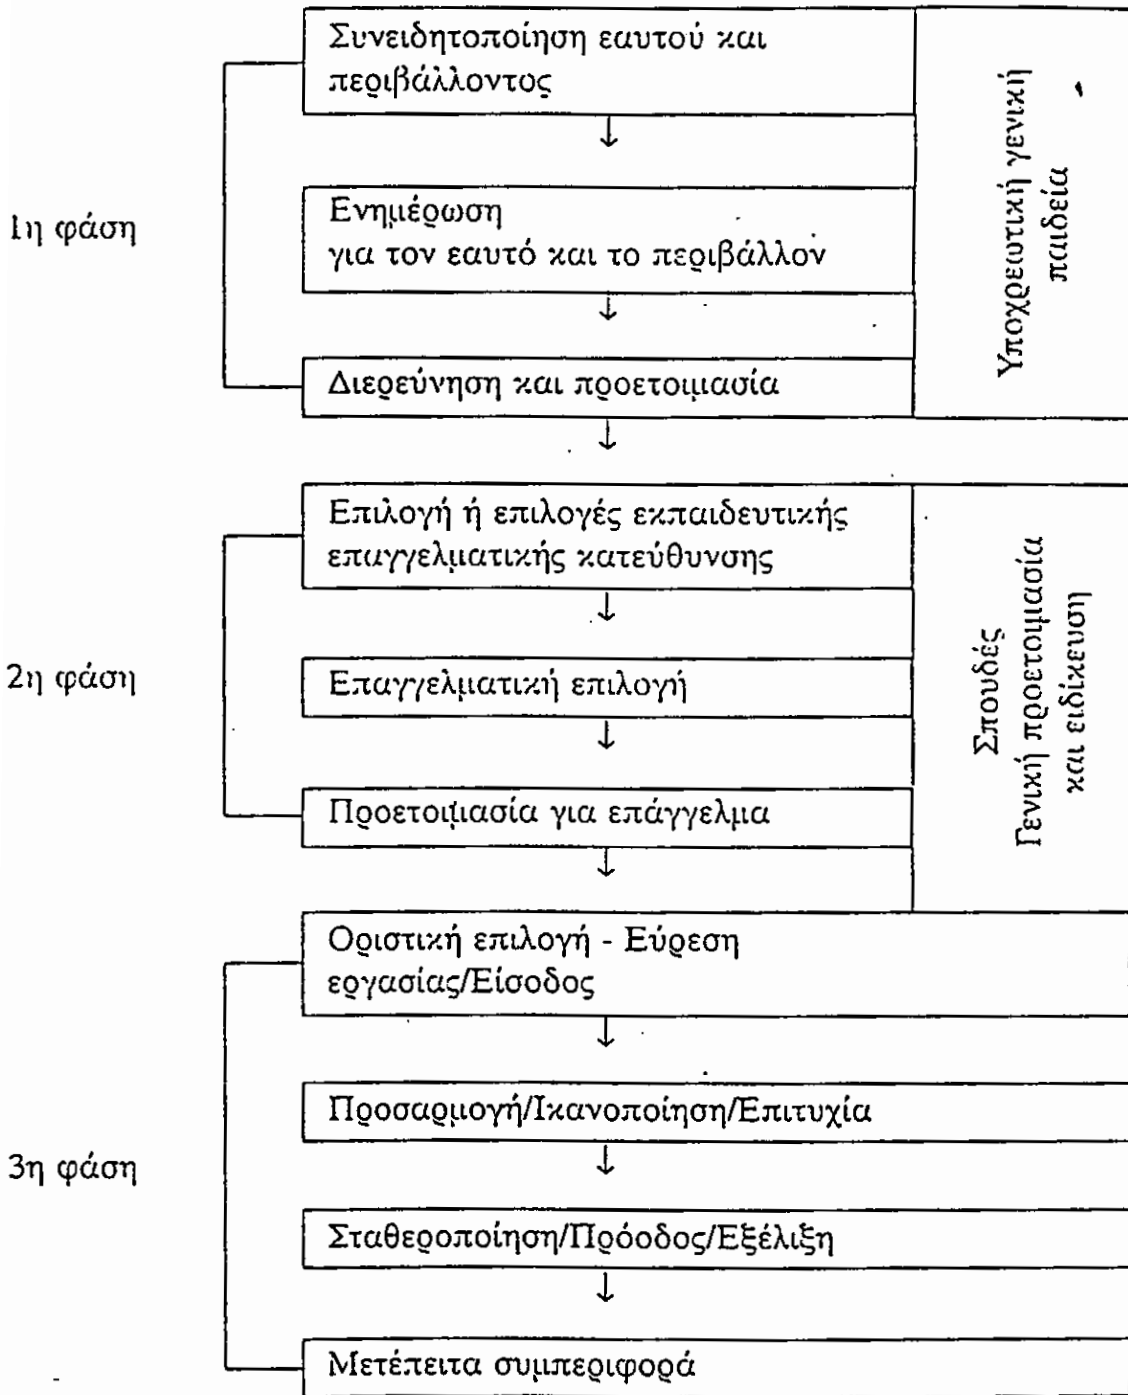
1η φάση

Συνειδητοποίηση εαυτού και περιβάλλοντος

Ενημέρωση για τον εαυτό και το περιβάλλον

Διερεύνηση και προετοιμασία

Υποχρεωτική γενική παιδεία

2η φάση

Επιλογή ή επιλογές εκπαιδευτικής επαγγελματικής κατεύθυνσης

Επαγγελματική επιλογή

Προετοιμασία για επάγγελμα

Σπουδές Γενική προετοιμασία και ειδίκευση

3η φάση

Οριστική επιλογή - Εύρεση εργασίας/Είσοδος

Προσαρμογή/Ικανοποίηση/Επιτυχία

Σταθεροποίηση/Πρόοδος/Εξέλιξη

Μετέπειτα συμπεριφορά